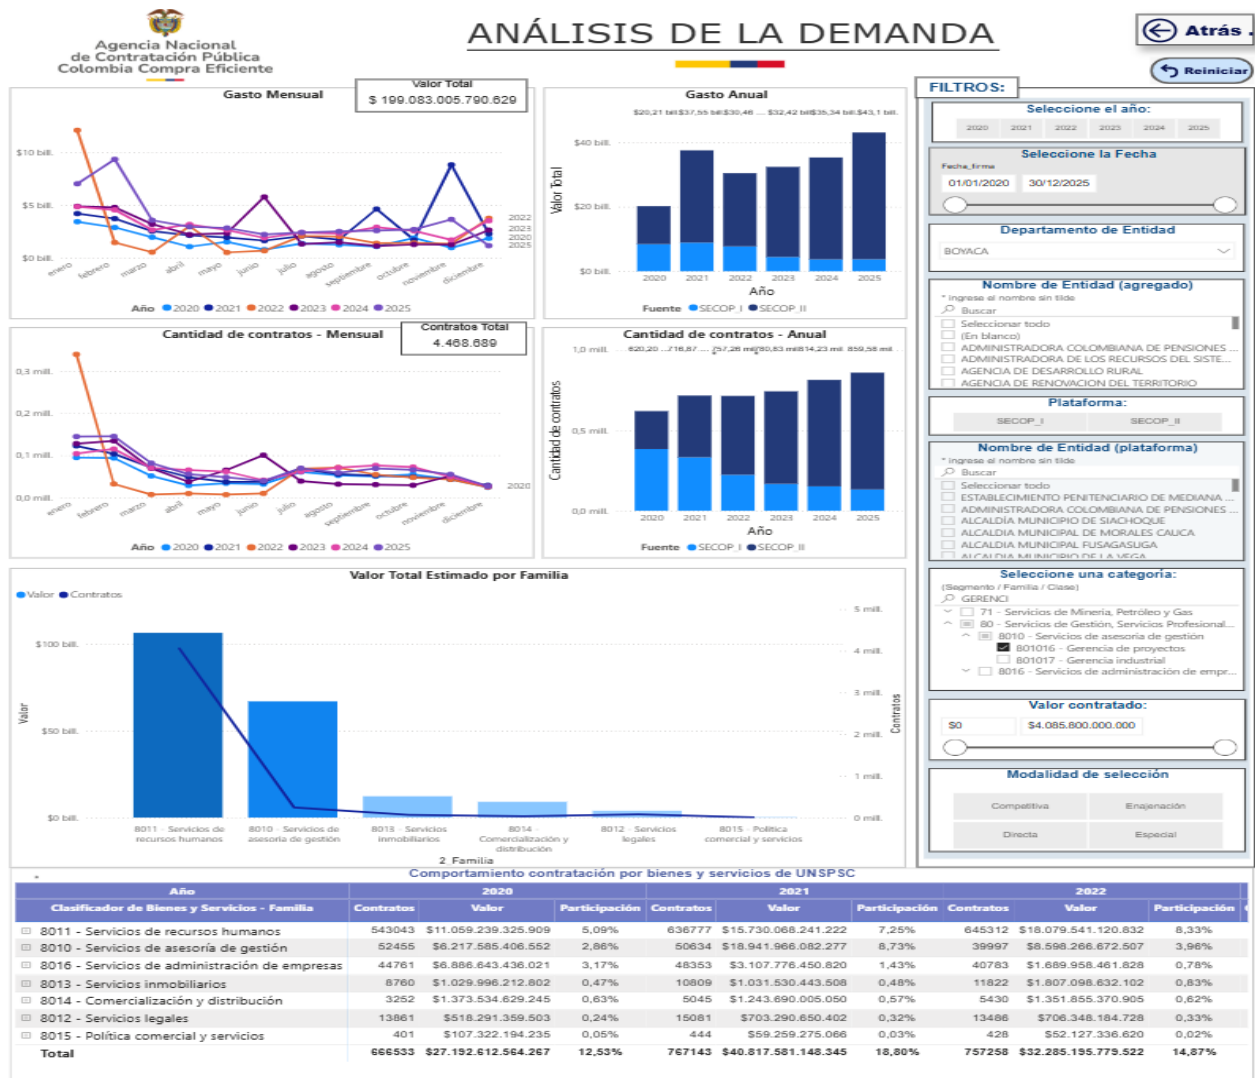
Agencia Nacional de Contratación Pública Colombia Compra Eficiente

ANÁLISIS DE LA DEMANDA

Atrás

Reiniciar

FILTROS:

Gasto Mensual

Valor Total
$ 199.083.005.790.629

$10 bill.
$5 bill.
$0 bill.
enero febrero marzo abril mayo junio julio agosto septiembre octubre noviembre diciembre
2022 2023 2020 2025
Año 2020 2021 2022 2023 2024 2025

Gasto Anual
$20,21 bill $37,55 bill $30,46 ... $32,42 bill $35,34 bill $43,1 bill.
$40 bill.
$20 bill.
$0 bill.
Valor Total
2020 2021 2022 2023 2024 2025
Año
Fuente SECOP_I SECOP_II

Seleccione el año:
2020 2021 2022 2023 2024 2025

Seleccione la Fecha
Fecha_firma
01/01/2020 30/12/2025

Departamento de Entidad
BOYACA

Nombre de Entidad (agregado)
* Ingrese el nombre sin tilde
Buscar
Seleccionar todo
(En blanco)
ADMINISTRADORA COLOMBIANA DE PENSIONES ...
ADMINISTRADORA DE LOS RECURSOS DEL SISTE...
AGENCIA DE DESARROLLO RURAL
AGENCIA DE RENOVACION DEL TERRITORIO

Cantidad de contratos - Mensual

Contratos Total
4.468.689

0,3 mill.
0,2 mill.
0,1 mill.
0,0 mill.
enero febrero marzo abril mayo junio julio agosto septiembre octubre noviembre diciembre
2020
Año 2020 2021 2022 2023 2024 2025

Cantidad de contratos - Anual
620,20 ... 716,87 ... 757,26 mil 780,83 mil 814,23 mil 859,58 mil
1,0 mill.
0,5 mill.
0,0 mill.
Cantidad de contratos
2020 2021 2022 2023 2024 2025
Año
Fuente SECOP_I SECOP_II

Plataforma:
SECOP_I SECOP_II

Nombre de Entidad (plataforma)
* Ingrese el nombre sin tilde
Buscar
Seleccionar todo
ESTABLECIMIENTO PENITENCIARIO DE MEDIANA ...
ADMINISTRADORA COLOMBIANA DE PENSIONES ...
ALCALDÍA MUNICIPIO DE SIACHOQUE
ALCALDÍA MUNICIPAL DE MORALES CAUCA
ALCALDÍA MUNICIPAL FUSAGASUGA
ALCALDÍA MUNICIPIO DE LA VEGA

Valor Total Estimado por Familia
Valor Contratos
$100 bill.
$50 bill.
$0 bill.
Valor
5 mill.
4 mill.
3 mill.
2 mill.
1 mill.
0 mill.
Contratos
8011 - Servicios de recursos humanos
8010 - Servicios de asesoría de gestión
8013 - Servicios inmobiliarios
8014 - Comercialización y distribución
8012 - Servicios legales
8015 - Política comercial y servicios
2_Familia

Seleccione una categoría:
(Segmento / Familia / Clase)
GERENCI
71 - Servicios de Minería, Petróleo y Gas
80 - Servicios de Gestión, Servicios Profesional...
8010 - Servicios de asesoría de gestión
801016 - Gerencia de proyectos
801017 - Gerencia industrial
8016 - Servicios de administración de empr...

Valor contratado:
$0 $4.085.800.000.000

Modalidad de selección
Competitiva Enajenación
Directa Especial

Comportamiento contratación por bienes y servicios de UNSPSC

| Año | 2020 | | | 2021 | | | 2022 | | |
|---|---|---|---|---|---|---|---|---|---|
| Clasificador de Bienes y Servicios - Familia | Contratos | Valor | Participación | Contratos | Valor | Participación | Contratos | Valor | Participación |
| 8011 - Servicios de recursos humanos | 543043 | $11.059.239.325.909 | 5,09% | 636777 | $15.730.068.241.222 | 7,25% | 645312 | $18.079.541.120.832 | 8,33% |
| 8010 - Servicios de asesoría de gestión | 52455 | $6.217.585.406.552 | 2,86% | 50634 | $18.941.966.082.277 | 8,73% | 39997 | $8.598.266.672.507 | 3,96% |
| 8016 - Servicios de administración de empresas | 44761 | $6.886.643.436.021 | 3,17% | 48353 | $3.107.776.450.820 | 1,43% | 40783 | $1.689.958.461.828 | 0,78% |
| 8013 - Servicios inmobiliarios | 8760 | $1.029.996.212.802 | 0,47% | 10809 | $1.031.530.443.508 | 0,48% | 11822 | $1.807.098.632.102 | 0,83% |
| 8014 - Comercialización y distribución | 3252 | $1.373.534.629.245 | 0,63% | 5045 | $1.243.690.005.050 | 0,57% | 5430 | $1.351.855.370.905 | 0,62% |
| 8012 - Servicios legales | 13861 | $518.291.359.503 | 0,24% | 15081 | $703.290.650.402 | 0,32% | 13486 | $706.348.184.728 | 0,33% |
| 8015 - Política comercial y servicios | 401 | $107.322.194.235 | 0,05% | 444 | $59.259.275.066 | 0,03% | 428 | $52.127.336.620 | 0,02% |
| Total | 666533 | $27.192.612.564.267 | 12,53% | 767143 | $40.817.581.148.345 | 18,80% | 757258 | $32.285.195.779.522 | 14,87% |